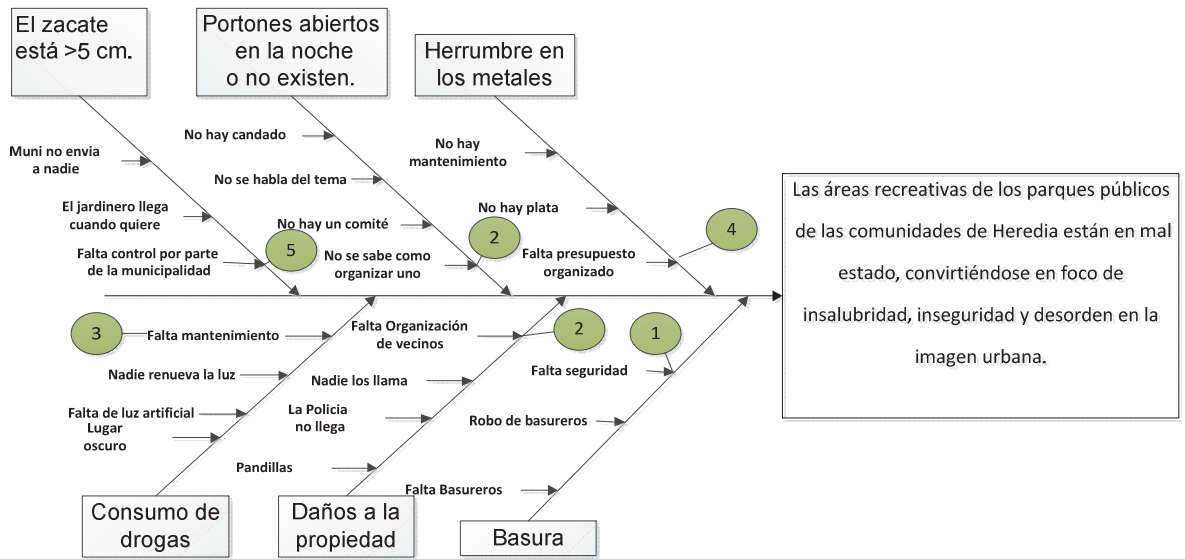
El zacate está >5 cm.

Portones abiertos en la noche o no existen.

Herrumbre en los metales

Muni no envia a nadie

El jardinero llega cuando quiere

Falta control por parte de la municipalidad

5

No hay candado

No se habla del tema

No hay un comité

No se sabe como organizar uno

2

No hay mantenimiento

No hay plata

Falta presupuesto organizado

4

Las áreas recreativas de los parques públicos de las comunidades de Heredia están en mal estado, convirtiéndose en foco de insalubridad, inseguridad y desorden en la imagen urbana.

3

Falta mantenimiento

Nadie renueva la luz

Falta de luz artificial

Lugar oscuro

Falta Organización de vecinos

2

Nadie los llama

La Policia no llega

Pandillas

1

Falta seguridad

Robo de basureros

Falta Basureros

Consumo de drogas

Daños a la propiedad

Basura